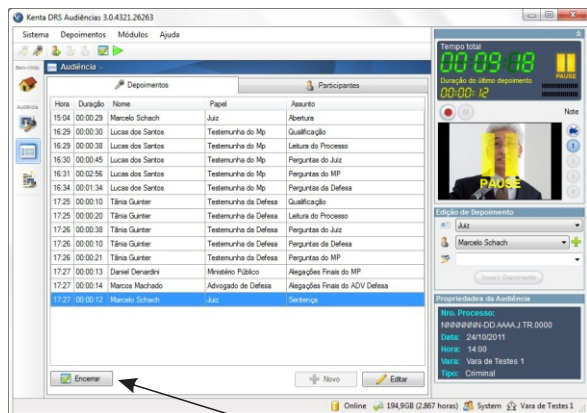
Kenta DRS Audiências 3.0.4321.26263

Sistema Depoimentos Módulos Ajuda

Bem-Vindo

Audiência -

Audiência

Depoimentos Participantes

| Hora | Duração | Nome | Papel | Assunto |
|---|---|---|---|---|
| 15:04 | 00:00:29 | Marcelo Schach | Juiz | Abertura |
| 16:29 | 00:00:30 | Lucas dos Santos | Testemunha do Mp | Qualificação |
| 16:29 | 00:00:38 | Lucas dos Santos | Testemunha do Mp | Leitura do Processo |
| 16:30 | 00:00:45 | Lucas dos Santos | Testemunha do Mp | Perguntas do Juiz |
| 16:31 | 00:02:56 | Lucas dos Santos | Testemunha do Mp | Perguntas do MP |
| 16:34 | 00:01:34 | Lucas dos Santos | Testemunha do Mp | Perguntas da Defesa |
| 17:25 | 00:00:00 | Tânia Guinter | Testemunha da Defesa | Qualificação |
| 17:25 | 00:00:20 | Tânia Guinter | Testemunha da Defesa | Leitura do Processo |
| 17:26 | 00:00:38 | Tânia Guinter | Testemunha da Defesa | Perguntas do Juiz |
| 17:26 | 00:00:10 | Tânia Guinter | Testemunha da Defesa | Perguntas da Defesa |
| 17:26 | 00:00:21 | Tânia Guinter | Testemunha da Defesa | Perguntas do MP |
| 17:27 | 00:00:13 | Daniel Denardini | Ministério Público | Alegações Finais do MP |
| 17:27 | 00:00:14 | Marcos Machado | Advogado de Defesa | Alegações Finais do ADV Defesa |
| 17:27 | 00:00:12 | Marcelo Schach | Juiz | Sentença |

Encerrar

Novo Editar

Tempo total
00:09:48
PAUSE
Duração do último depoimento
00:00:12

Note

PAUSE

Edição de Depoimento
Juiz
Marcelo Schach
Inserir Depoimento

Propriedades da Audiência
Nro. Processo:
NNNNNNN-DD.AAAA.J.TR.0000
Data: 24/10/2011
Hora: 14:00
Vara: Vara de Testes 1
Tipo: Criminal

Online 194,9GB (2.867 horas) System Vara de Testes 1